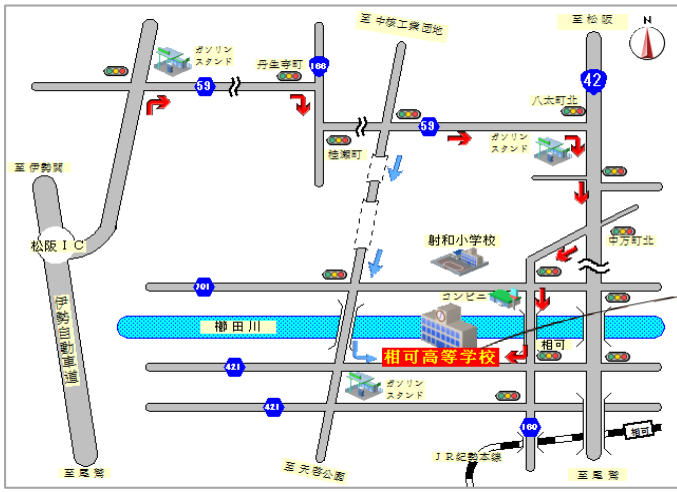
至 中勢工業団地
至 松阪
N
ガソリンスタンド
丹生寺町
166
59
42
八太町北
59
ガソリンスタンド
桂瀬町
至 伊勢関
松阪ＩＣ
伊勢自動車道
射和小学校
中万町北
701
コンビニ
櫛田川
相可
相可高等学校
421
ガソリンスタンド
421
160
相可
ＪＲ紀勢本線
至 尾鷲
至 天啓公園
至 尾鷲